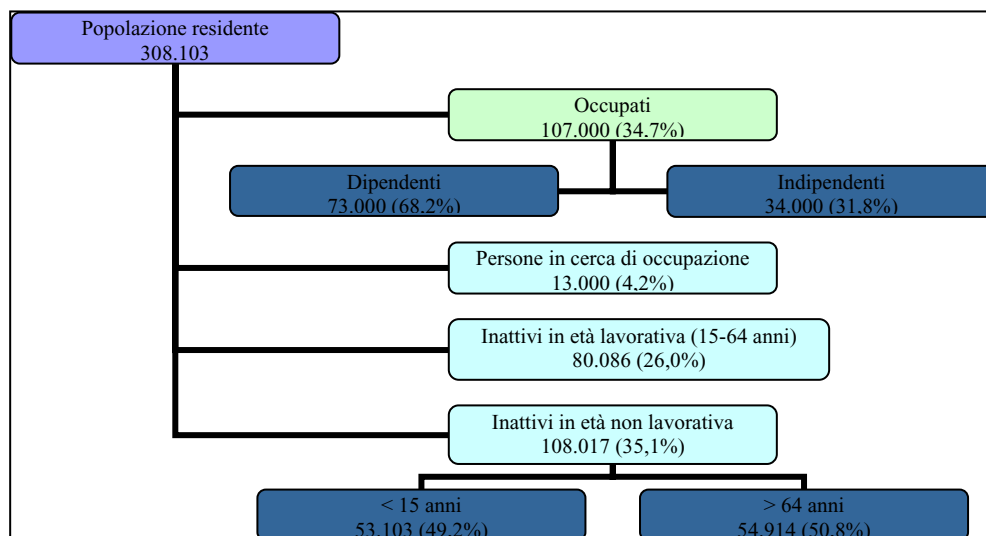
Popolazione residente
308.103

Occupati
107.000 (34.7%)

Dipendenti
73.000 (68.2%)

Indipendenti
34.000 (31.8%)

Persone in cerca di occupazione
13.000 (4,2%)

Inattivi in età lavorativa (15-64 anni)
80.086 (26,0%)

Inattivi in età non lavorativa
108.017 (35,1%)

< 15 anni
53.103 (49.2%)

> 64 anni
54.914 (50.8%)